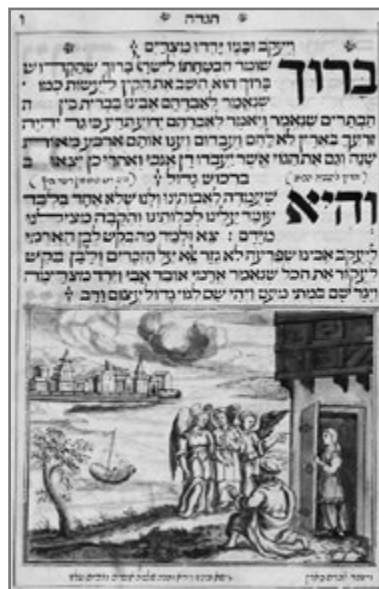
הגדה

ויעקב ובניו ירדו מצרים

ברוך שומר הבטחתו לישראל ברוך שהקדוש ברוך הוא חשב את הקץ לעשות כמו שאמר לאברהם אבינו בברית בין הבתרים שנאמר ויאמר לאברם ידוע תדע כי גר יהיה זרעך בארץ לא להם ועבדום וענו אותם ארבע מאות שנה וגם את הגוי אשר יעבדו דן אנכי ואחרי כן יצאו ברכוש גדול

והיא שעמדה לאבותינו ולנו שלא אחד בלבד עמד עלינו לכלותנו והקב״ה מצילנו מידם: צא ולמד מה בקש לבן הארמי ליעקב אבינו שפרעה לא גזר אלא על הזכרים ולבן בקש לעקור את הכל שנאמר ארמי אובד אבי וירד מצרימה ויגר שם במתי מעט ויהי שם לגוי גדול עצום ורב

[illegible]